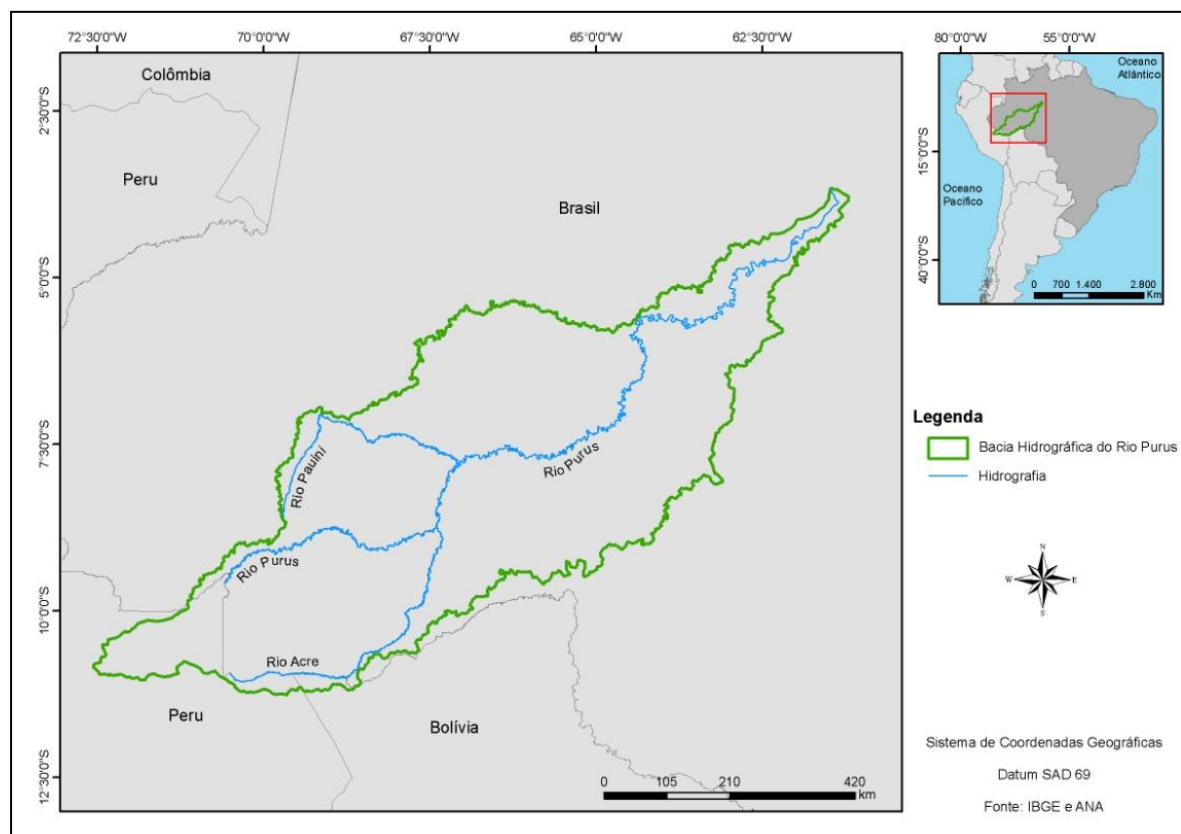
72°30'0"W 70°0'0"W 67°30'0"W 65°0'0"W 62°30'0"W

2°30'0"S
5°0'0"S
7°30'0"S
10°0'0"S
12°30'0"S

Colômbia

Peru

Brasil

Rio Pauini

Rio Purus

Rio Purus

Rio Acre

Peru

Bolívia

0 105 210 420
km

80°0'0"W 55°0'0"W

Oceano Atlântico

15°0'0"S

Oceano Pacífico

40°0'0"S

0 700 1.400 2.800
Km

Legenda

Bacia Hidrográfica do Rio Purus

Hidrografia

N
W E
S

Sistema de Coordenadas Geográficas

Datum SAD 69

Fonte: IBGE e ANA